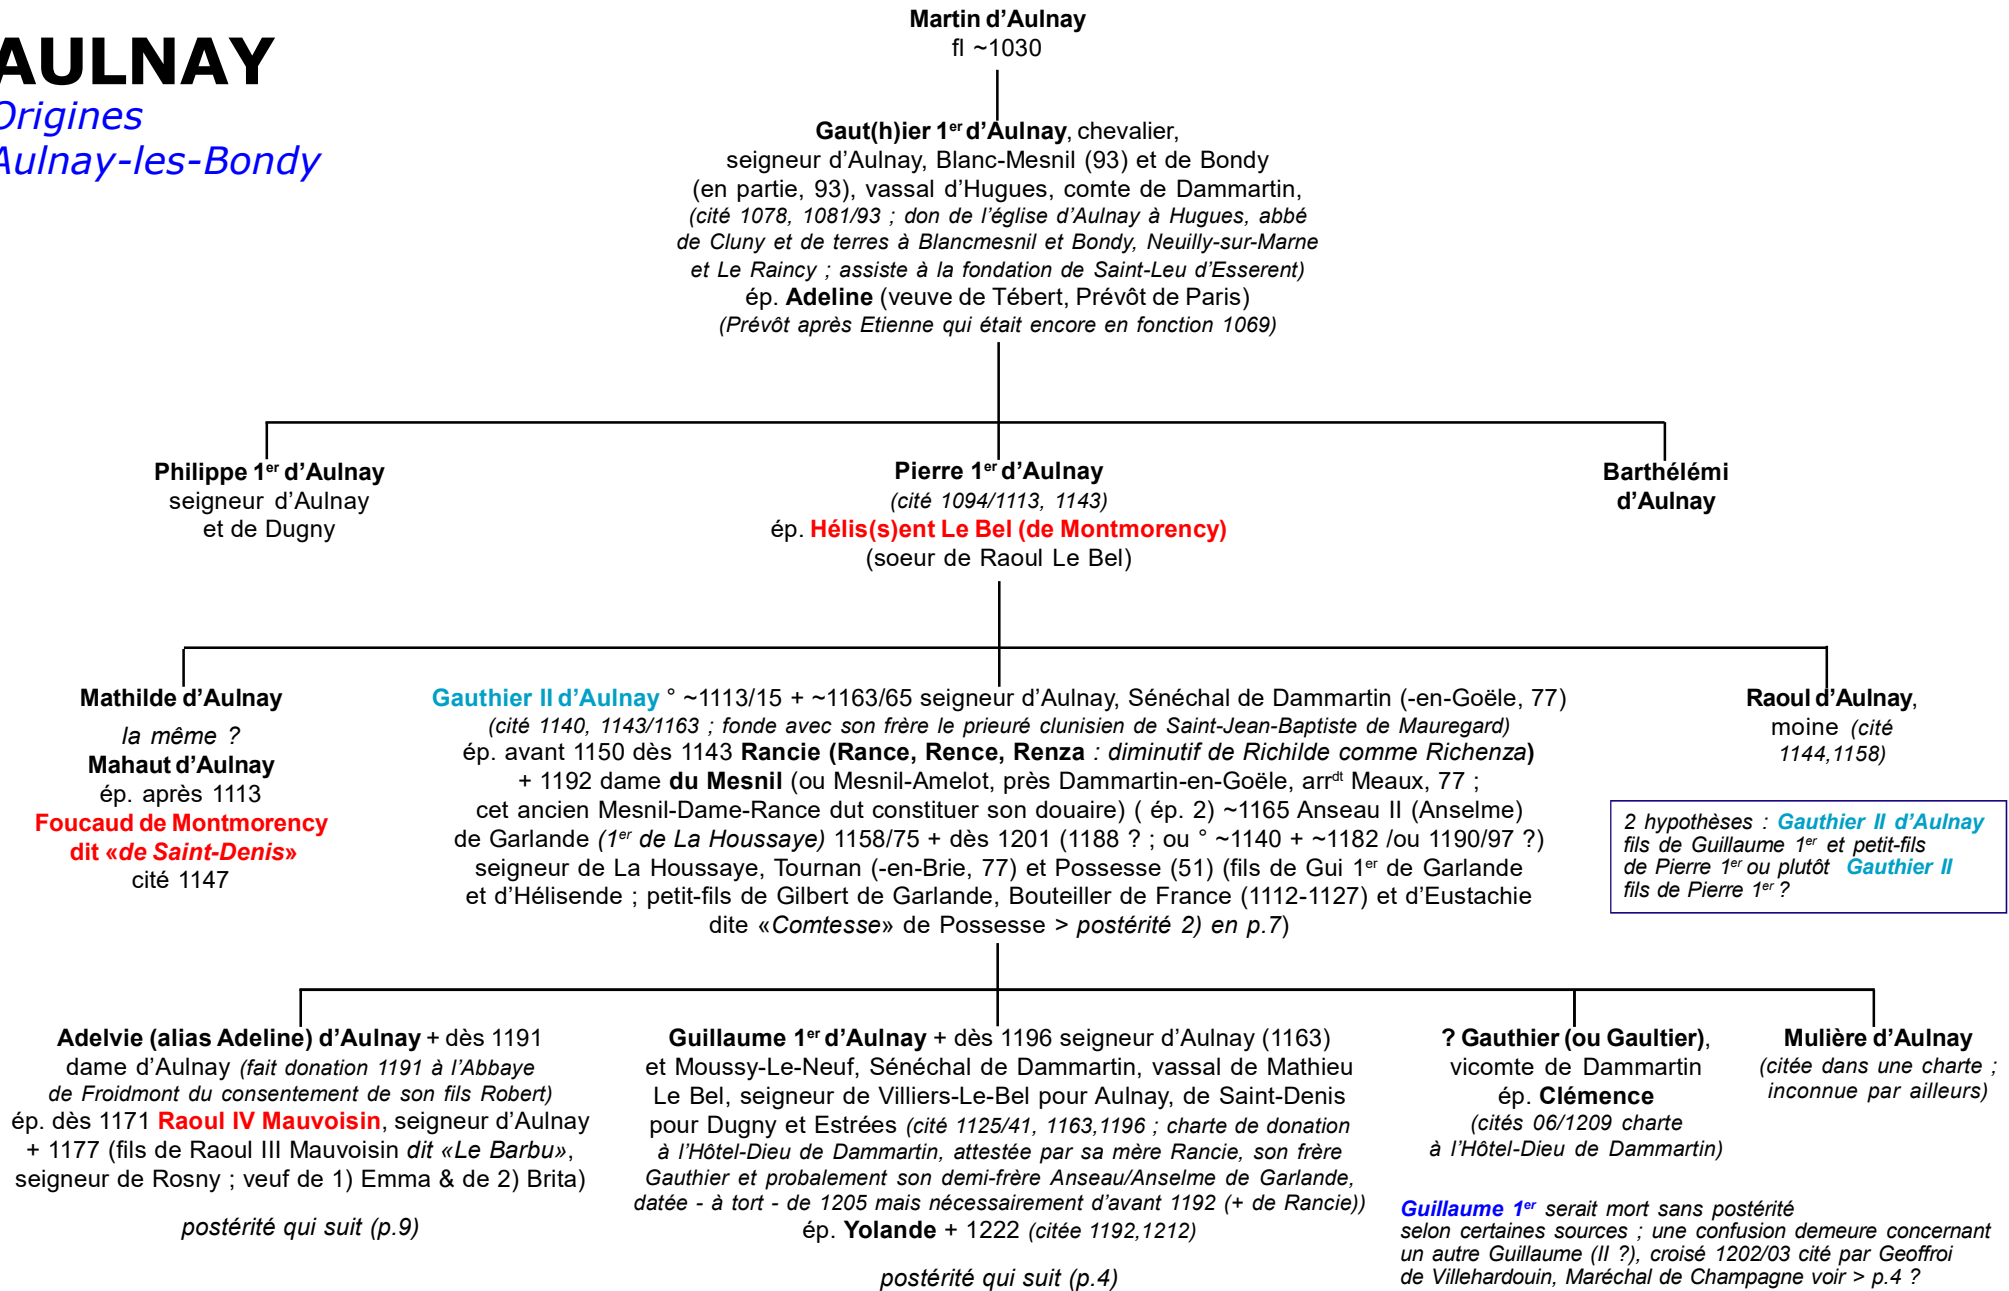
AULNAY
Origines
Aulnay-les-Bondy

Martin d'Aulnay
fl ~1030

Gaut(h)ier 1$^{er}$ d'Aulnay, chevalier, seigneur d'Aulnay, Blanc-Mesnil (93) et de Bondy (en partie, 93), vassal d'Hugues, comte de Dammartin, (cité 1078, 1081/93 ; don de l'église d'Aulnay à Hugues, abbé de Cluny et de terres à Blancmesnil et Bondy, Neuilly-sur-Marne et Le Raincy ; assiste à la fondation de Saint-Leu d'Esserent)
ép. Adeline (veuve de Tébert, Prévôt de Paris)
(Prévôt après Etienne qui était encore en fonction 1069)

Philippe 1$^{er}$ d'Aulnay
seigneur d'Aulnay et de Dugny

Pierre 1$^{er}$ d'Aulnay
(cité 1094/1113, 1143)
ép. Hélis(s)ent Le Bel (de Montmorency)
(soeur de Raoul Le Bel)

Barthélémi d'Aulnay

Mathilde d'Aulnay
la même ?
Mahaut d'Aulnay
ép. après 1113
Foucaud de Montmorency
dit «de Saint-Denis»
cité 1147

Gauthier II d'Aulnay ° ~1113/15 + ~1163/65 seigneur d'Aulnay, Sénéchal de Dammartin (-en-Goële, 77)
(cité 1140, 1143/1163 ; fonde avec son frère le prieuré clunisien de Saint-Jean-Baptiste de Mauregard)
ép. avant 1150 dès 1143 Rancie (Rance, Rence, Renza : diminutif de Richilde comme Richenza)
+ 1192 dame du Mesnil (ou Mesnil-Amelot, près Dammartin-en-Goële, arr$^{dt}$ Meaux, 77 ; cet ancien Mesnil-Dame-Rance dut constituer son douaire) ( ép. 2) ~1165 Anseau II (Anselme) de Garlande (1$^{er}$ de La Houssaye) 1158/75 + dès 1201 (1188 ? ; ou ° ~1140 + ~1182 /ou 1190/97 ?) seigneur de La Houssaye, Tournan (-en-Brie, 77) et Possesse (51) (fils de Gui 1$^{er}$ de Garlande et d'Hélisende ; petit-fils de Gilbert de Garlande, Bouteiller de France (1112-1127) et d'Eustachie dite «Comtesse» de Possesse > postérité 2) en p.7)

Raoul d'Aulnay, moine (cité 1144,1158)

2 hypothèses : Gauthier II d'Aulnay fils de Guillaume 1$^{er}$ et petit-fils de Pierre 1$^{er}$ ou plutôt Gauthier II fils de Pierre 1$^{er}$ ?

Adelvie (alias Adeline) d'Aulnay + dès 1191
dame d'Aulnay (fait donation 1191 à l'Abbaye de Froidmont du consentement de son fils Robert)
ép. dès 1171 Raoul IV Mauvoisin, seigneur d'Aulnay + 1177 (fils de Raoul III Mauvoisin dit «Le Barbu», seigneur de Rosny ; veuf de 1) Emma & de 2) Brita)
postérité qui suit (p.9)

Guillaume 1$^{er}$ d'Aulnay + dès 1196 seigneur d'Aulnay (1163) et Moussy-Le-Neuf, Sénéchal de Dammartin, vassal de Mathieu Le Bel, seigneur de Villiers-Le-Bel pour Aulnay, de Saint-Denis pour Dugny et Estrées (cité 1125/41, 1163,1196 ; charte de donation à l'Hôtel-Dieu de Dammartin, attestée par sa mère Rancie, son frère Gauthier et probalement son demi-frère Anseau/Anselme de Garlande, datée - à tort - de 1205 mais nécessairement d'avant 1192 (+ de Rancie))
ép. Yolande + 1222 (citée 1192,1212)
postérité qui suit (p.4)

? Gauthier (ou Gaultier), vicomte de Dammartin
ép. Clémence
(cités 06/1209 charte à l'Hôtel-Dieu de Dammartin)

Mulière d'Aulnay
(citée dans une charte ; inconnue par ailleurs)

Guillaume 1$^{er}$ serait mort sans postérité selon certaines sources ; une confusion demeure concernant un autre Guillaume (II ?), croisé 1202/03 cité par Geoffroi de Villehardouin, Maréchal de Champagne voir > p.4 ?